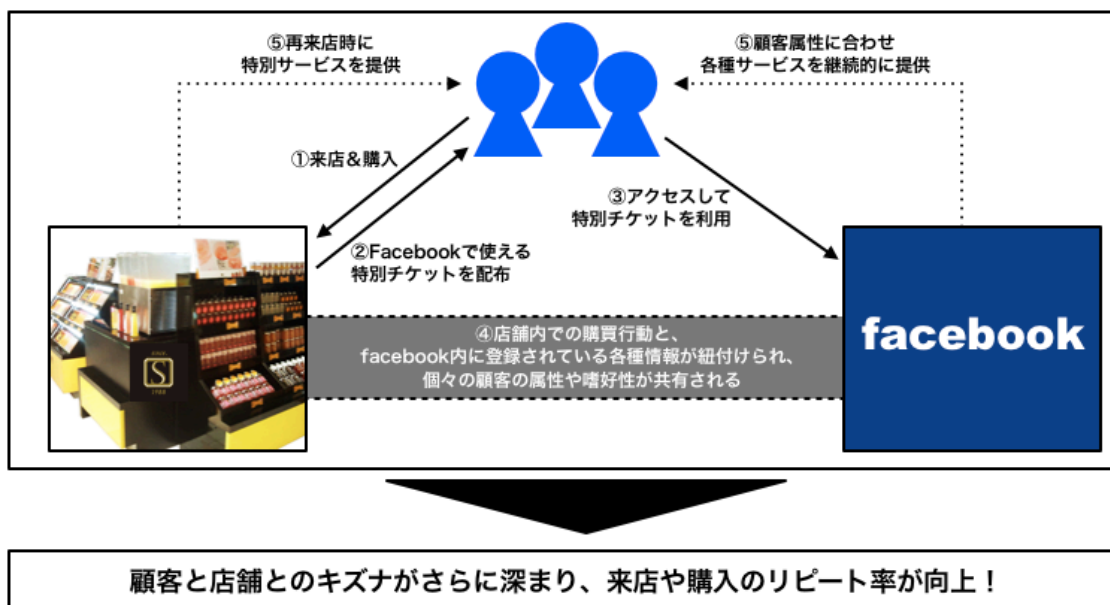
⑤再来店時に
特別サービスを提供

⑤顧客属性に合わせ
各種サービスを継続的に提供

①来店＆購入

②Facebookで使える
特別チケットを配布

③アクセスして
特別チケットを利用

④店舗内での購買行動と、
facebook内に登録されている各種情報が紐付けられ、
個々の顧客の属性や嗜好性が共有される

facebook

顧客と店舗とのキズナがさらに深まり、来店や購入のリピート率が向上！